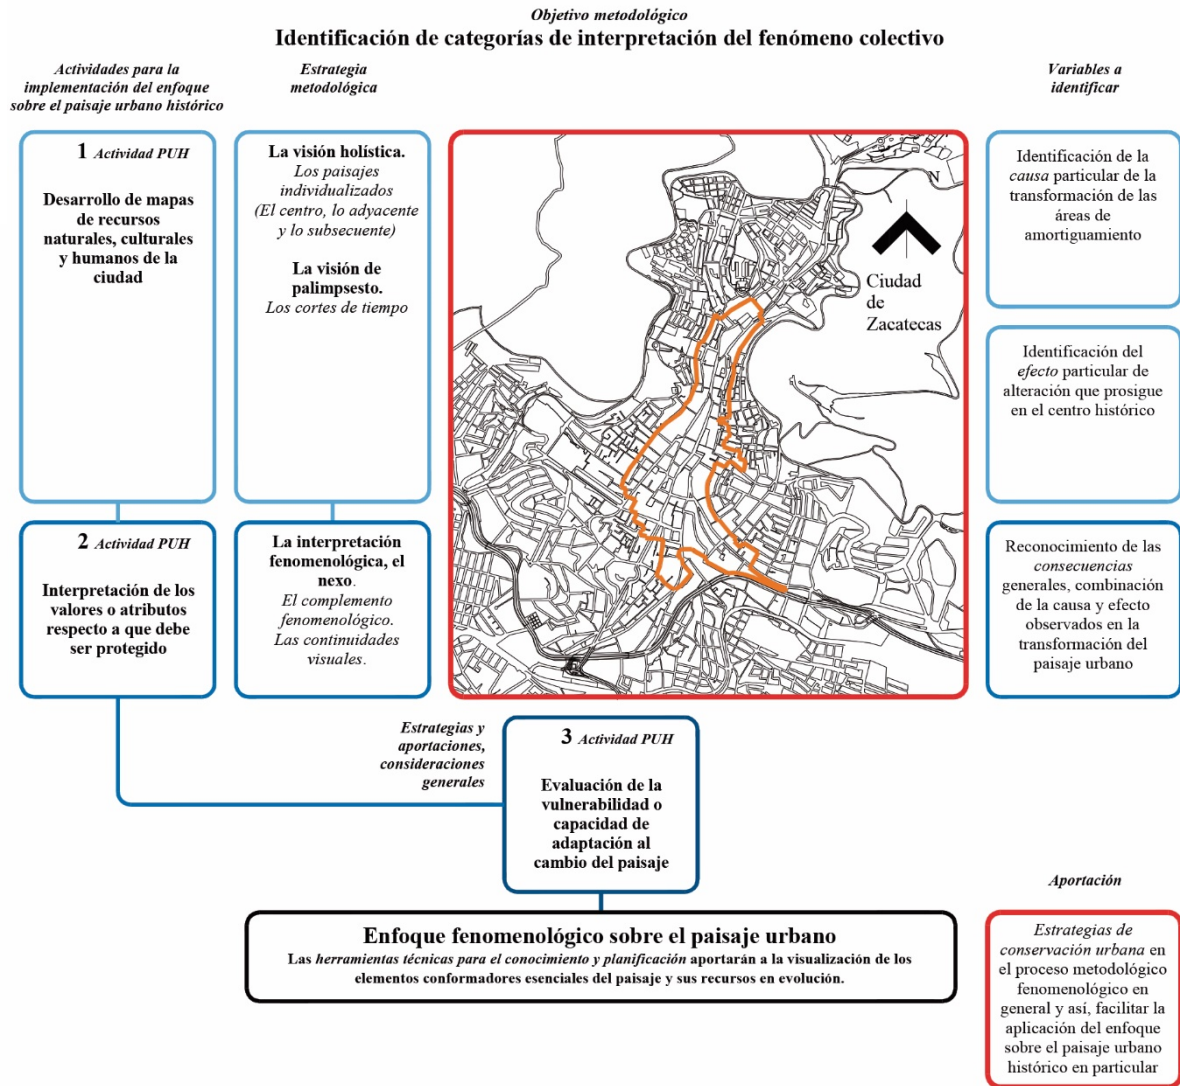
Objetivo metodológico
Identificación de categorías de interpretación del fenómeno colectivo

Actividades para la implementación del enfoque sobre el paisaje urbano histórico

Estrategia metodológica

Variables a identificar

1 Actividad PUH
Desarrollo de mapas de recursos naturales, culturales y humanos de la ciudad

La visión holística.
Los paisajes individualizados (El centro, lo adyacente y lo subsecuente)

La visión de palimpsesto.
Los cortes de tiempo

N
Ciudad de Zacatecas

Identificación de la causa particular de la transformación de las áreas de amortiguamiento

Identificación del efecto particular de alteración que prosigue en el centro histórico

2 Actividad PUH
Interpretación de los valores o atributos respecto a que debe ser protegido

La interpretación fenomenológica, el nexo.
El complemento fenomenológico.
Las continuidades visuales.

Reconocimiento de las consecuencias generales, combinación de la causa y efecto observados en la transformación del paisaje urbano

Estrategias y aportaciones, consideraciones generales

3 Actividad PUH
Evaluación de la vulnerabilidad o capacidad de adaptación al cambio del paisaje

Aportación

Enfoque fenomenológico sobre el paisaje urbano
Las herramientas técnicas para el conocimiento y planificación aportarán a la visualización de los elementos conformadores esenciales del paisaje y sus recursos en evolución.

Estrategias de conservación urbana en el proceso metodológico fenomenológico en general y así, facilitar la aplicación del enfoque sobre el paisaje urbano histórico en particular